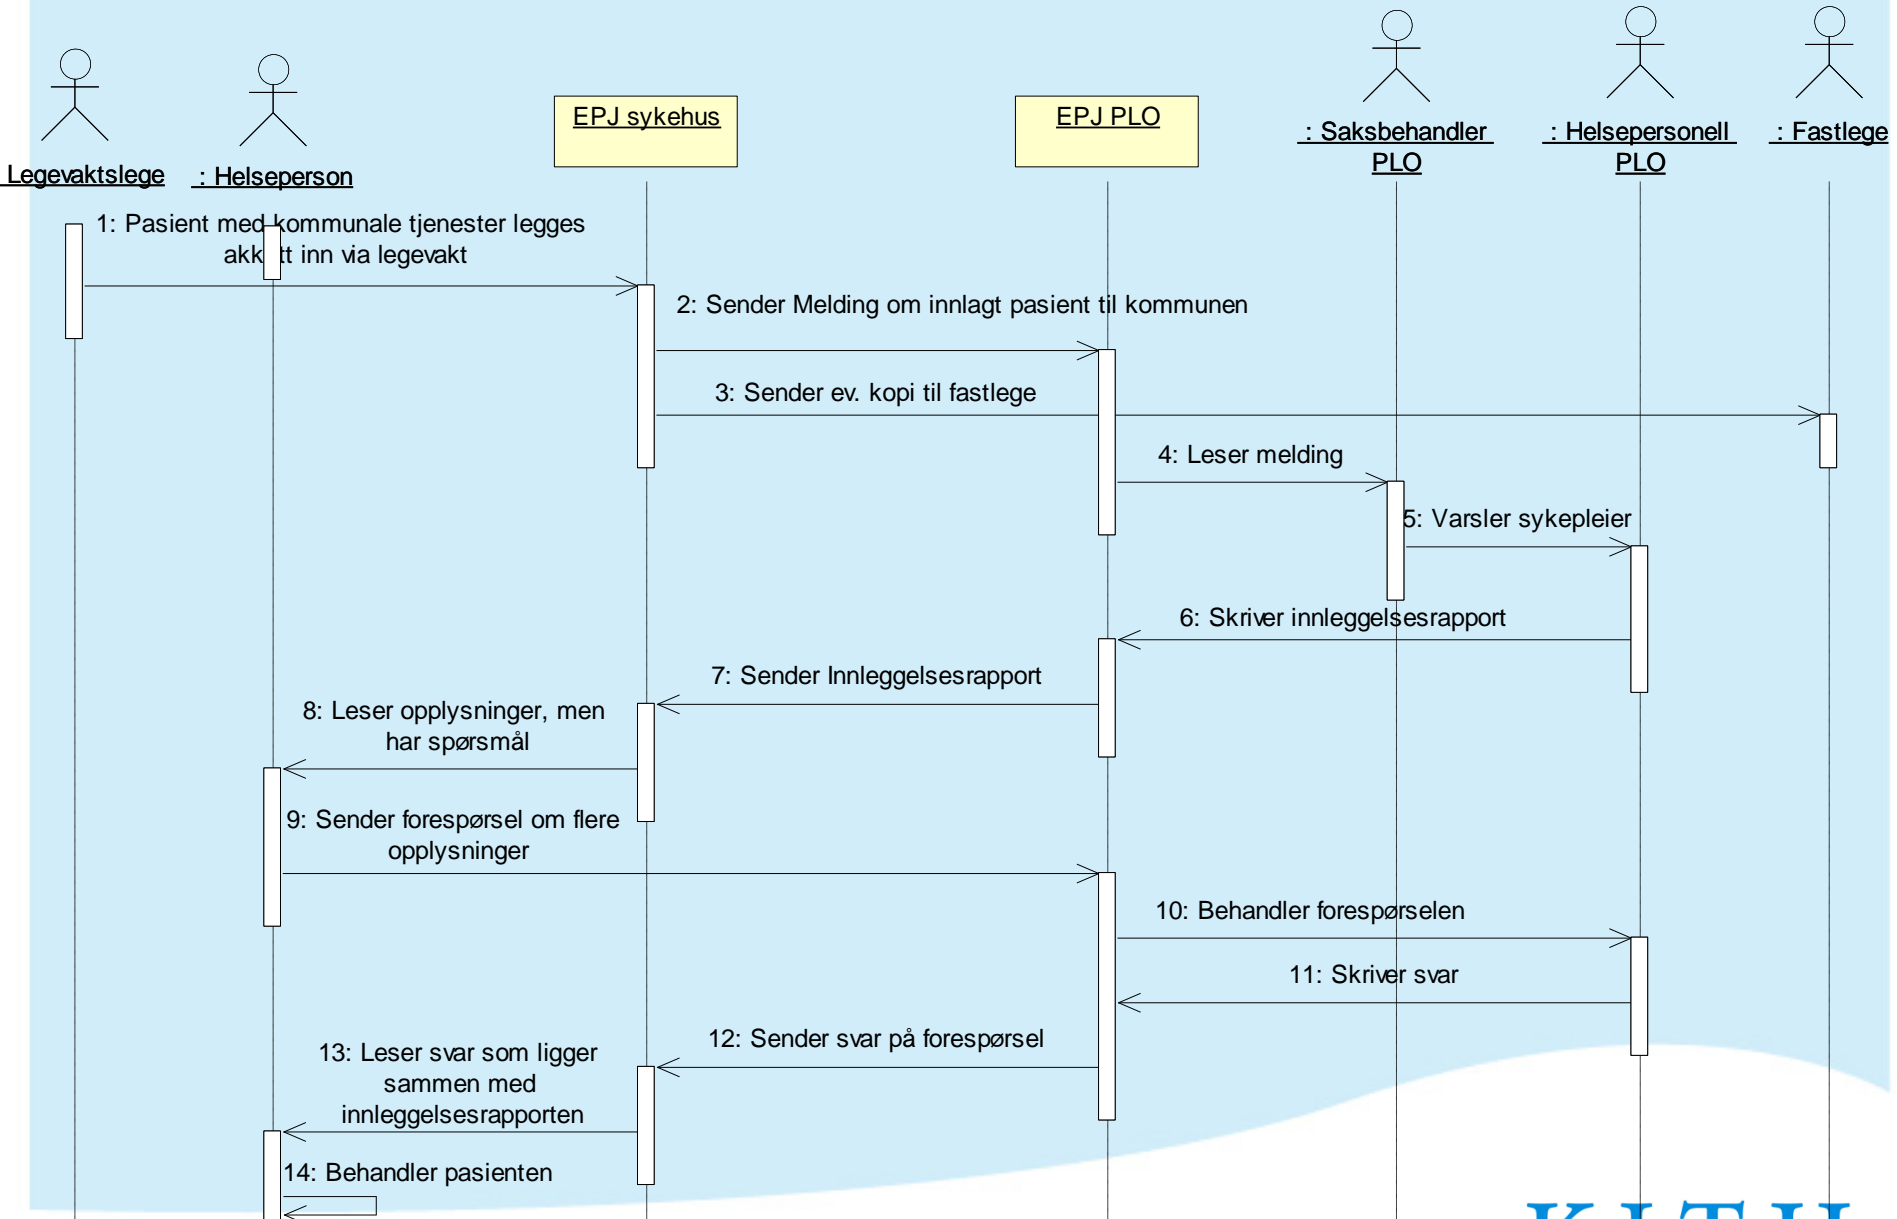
Legevaktslege

: Helseperson

EPJ sykehus

EPJ PLO

: Saksbehandler PLO

: Helsepersonell PLO

: Fastlege

1: Pasient med kommunale tjenester legges akk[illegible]tt inn via legevakt

2: Sender Melding om innlagt pasient til kommunen

3: Sender ev. kopi til fastlege

4: Leser melding

5: Varsler sykepleier

6: Skriver innleggelsesrapport

7: Sender Innleggelsesrapport

8: Leser opplysninger, men har spørsmål

9: Sender forespørsel om flere opplysninger

10: Behandler forespørselen

11: Skriver svar

12: Sender svar på forespørsel

13: Leser svar som ligger sammen med innleggelsesrapporten

14: Behandler pasienten